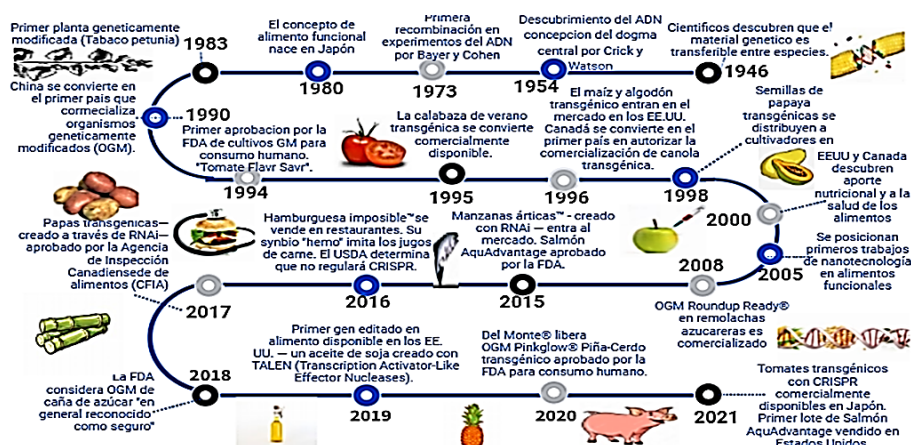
Primer planta geneticamente modificada (Tabaco petunia)

1983

El concepto de alimento funcional nace en Japón

1980

Primera recombinación en experimentos del ADN por Bayer y Cohen

1973

Descubrimiento del ADN concepcion del dogma central por Crick y Watson

1954

Cientificos descubren que el material genetico es transferible entre especies.

1946

China se convierte en el primer pais que cormecializa organismos geneticamente modificados (OGM).

1990

Primer aprobacion por la FDA de cultivos GM para consumo humano. "Tomate Flavr Savr".

1994

La calabaza de verano transgénica se convierte comercialmente disponible.

1995

1996

El maíz y algodón transgénico entran en el mercado en los EE.UU. Canadá se convierte en el primer país en autorizar la comercialización de canola transgénica.

1998

Semillas de papaya transgénicas se distribuyen a cultivadores en

EEUU y Canada descubren aporte nutricional y a la salud de los alimentos

2000

Se posicionan primeros trabajos de nanotecnología en alimentos funcionales

2005

Papas transgénicas—creado a través de RNAi—aprobado por la Agencia de Inspección Canadiensede de alimentos (CFIA)

Hamburguesa imposible™se vende en restaurantes. Su synbio "hemo" imita los jugos de carne. El USDA determina que no regulará CRISPR.

Manzanas árticas™ - creado con RNAi — entra al mercado. Salmón AquAdvantage aprobado por la FDA.

2008

2017

2016

2015

OGM Roundup Ready® en remolachas azucareras es comercializado

La FDA considera OGM de caña de azúcar "en general reconocido como seguro"

2018

Primer gen editado en alimento disponible en los EE. UU. — un aceite de soja creado con TALEN (Transcription Activator-Like Effector Nucleases).

2019

Del Monte® libera OGM Pinkglow® Piña-Cerdo transgénico aprobado por la FDA para consumo humano.

2020

2021

Tomates transgénicos con CRISPR comercialmente disponibles en Japón. Primer lote de Salmón AquAdvantage vendido en Estados Unidos